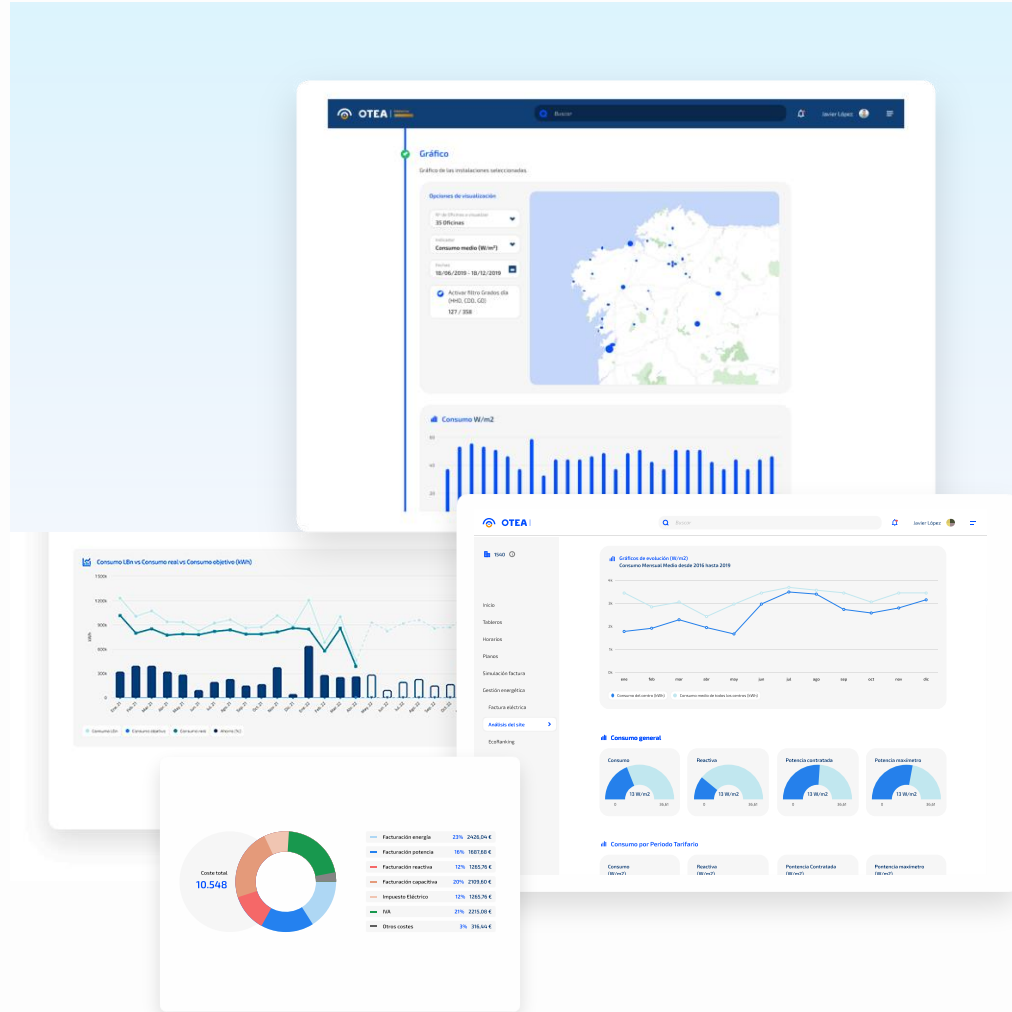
OTEA

Buscar

Javier López

Gráfico

Gráfico de las instalaciones seleccionadas.

Opciones de visualización

Nº de Oficinas a visualizar
35 Oficinas

Indicador
Consumo medio (W/m²)

Fechas
18/06/2019 - 18/12/2019

Activar filtro Grados día (HHD, CDD, GD)
127 / 358

Consumo W/m2

60
40
20

Consumo LBn vs Consumo real vs Consumo objetivo (kWh)

1200k
1000k
800k
600k
400k
200k
0

kWh

Consumo LBn
Consumo objetivo
Consumo real
Ahorro (%)

OTEA

Buscar

Javier López

1940

Inicio
Tableros
Horarios
Planos
Simulación factura
Gestión energética
Factura eléctrica
Análisis del site
EcoRanking

Gráficos de evolución (W/m2)
Consumo Mensual Medio desde 2016 hasta 2019

ene feb mar abr may jun jul ago sep oct nov dic

Consumo del centro (kWh)
Consumo medio de todos los centros (kWh)

Consumo general

Consumo
13 W/m2

Reactiva
13 W/m2

Potencia contratada
13 W/m2

Potencia maxímetro
13 W/m2

Consumo por Periodo Tarifario

Consumo (W/m2)
Reactiva (W/m2)
Pontencia Contratada (W/m2)
Potencia maxímetro (W/m2)

Coste total
10.548

| | | |
|---|---|---|
| Facturación energía | 23% | 2426,04 € |
| Facturación potencia | 16% | 1687,60 € |
| Facturación reactiva | 12% | 1265,76 € |
| Facturación capacitiva | 20% | 2109,60 € |
| Impuesto Eléctrico | 12% | 1265,76 € |
| IVA | 21% | 2215,08 € |
| Otros costes | 3% | 316,44 € |